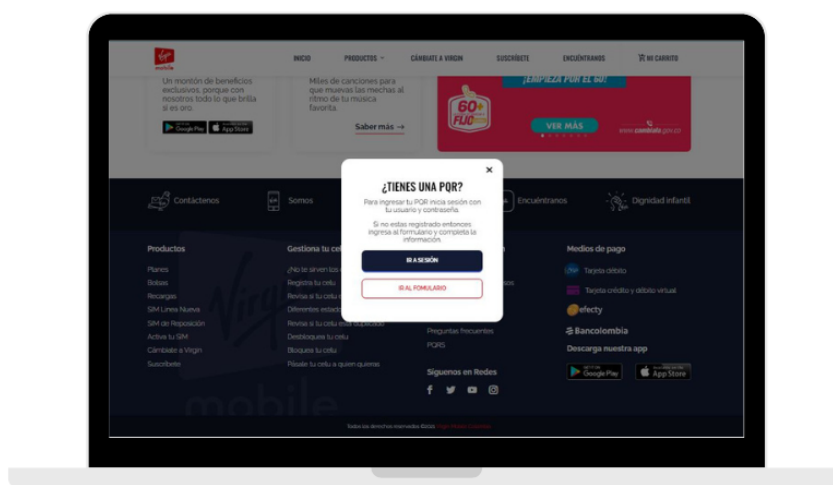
Virgin mobile

INICIO PRODUCTOS CÁMBIATE A VIRGIN SUSCRÍBETE ENCUÉNTRANOS MI CARRITO

Un montón de beneficios exclusivos, porque con nosotros todo lo que brilla sí es oro.

Google Play App Store

Miles de canciones para que muevas las mechas al ritmo de tu música favorita.

Saber más →

¡EMPIEZA POR EL 60!

60+ FIJO

VER MÁS

www.cambiate.gov.co

Contáctenos Somos Encuéntranos Dignidad infantil

Productos
Planes
Bolsas
Recargas
SIM Línea Nueva
SIM de Reposición
Activa tu SIM
Cámbiate a Virgin
Suscríbete

Gestiona tu cel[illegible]
¿No te sirven los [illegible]
Registra tu celu
Revisa si tu celu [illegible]
Diferentes estado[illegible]
Revisa si tu celu está duplicado
Desbloquea tu celu
Bloquea tu celu
Pásale tu celu a quien quieras

Preguntas frecuentes
PQRS

Síguenos en Redes

Medios de pago
Tarjeta débito
Tarjeta crédito y débito virtual
efecty
Bancolombia
Descarga nuestra app
Google Play App Store

mobile

Todos los derechos reservados ©2021 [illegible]

×
¿TIENES UNA PQR?
Para ingresar tu PQR inicia sesión con tu usuario y contraseña.
Si no estas registrado entonces ingresa al formulario y completa la información.
IR A SESIÓN
IR AL FORMULARIO